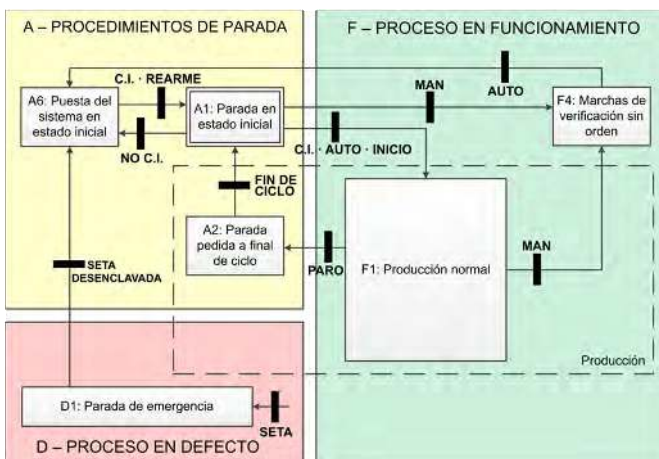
A – PROCEDIMIENTOS DE PARADA

F – PROCESO EN FUNCIONAMIENTO

AUTO

C.I. · REARME

A6: Puesta del sistema en estado inicial

A1: Parada en estado inicial

MAN

F4: Marchas de verificación sin orden

NO C.I.

C.I. · AUTO · INICIO

FIN DE CICLO

A2: Parada pedida a final de ciclo

PARO

F1: Producción normal

MAN

SETA DESENCLAVADA

Producción

D1: Parada de emergencia

SETA

D – PROCESO EN DEFECTO